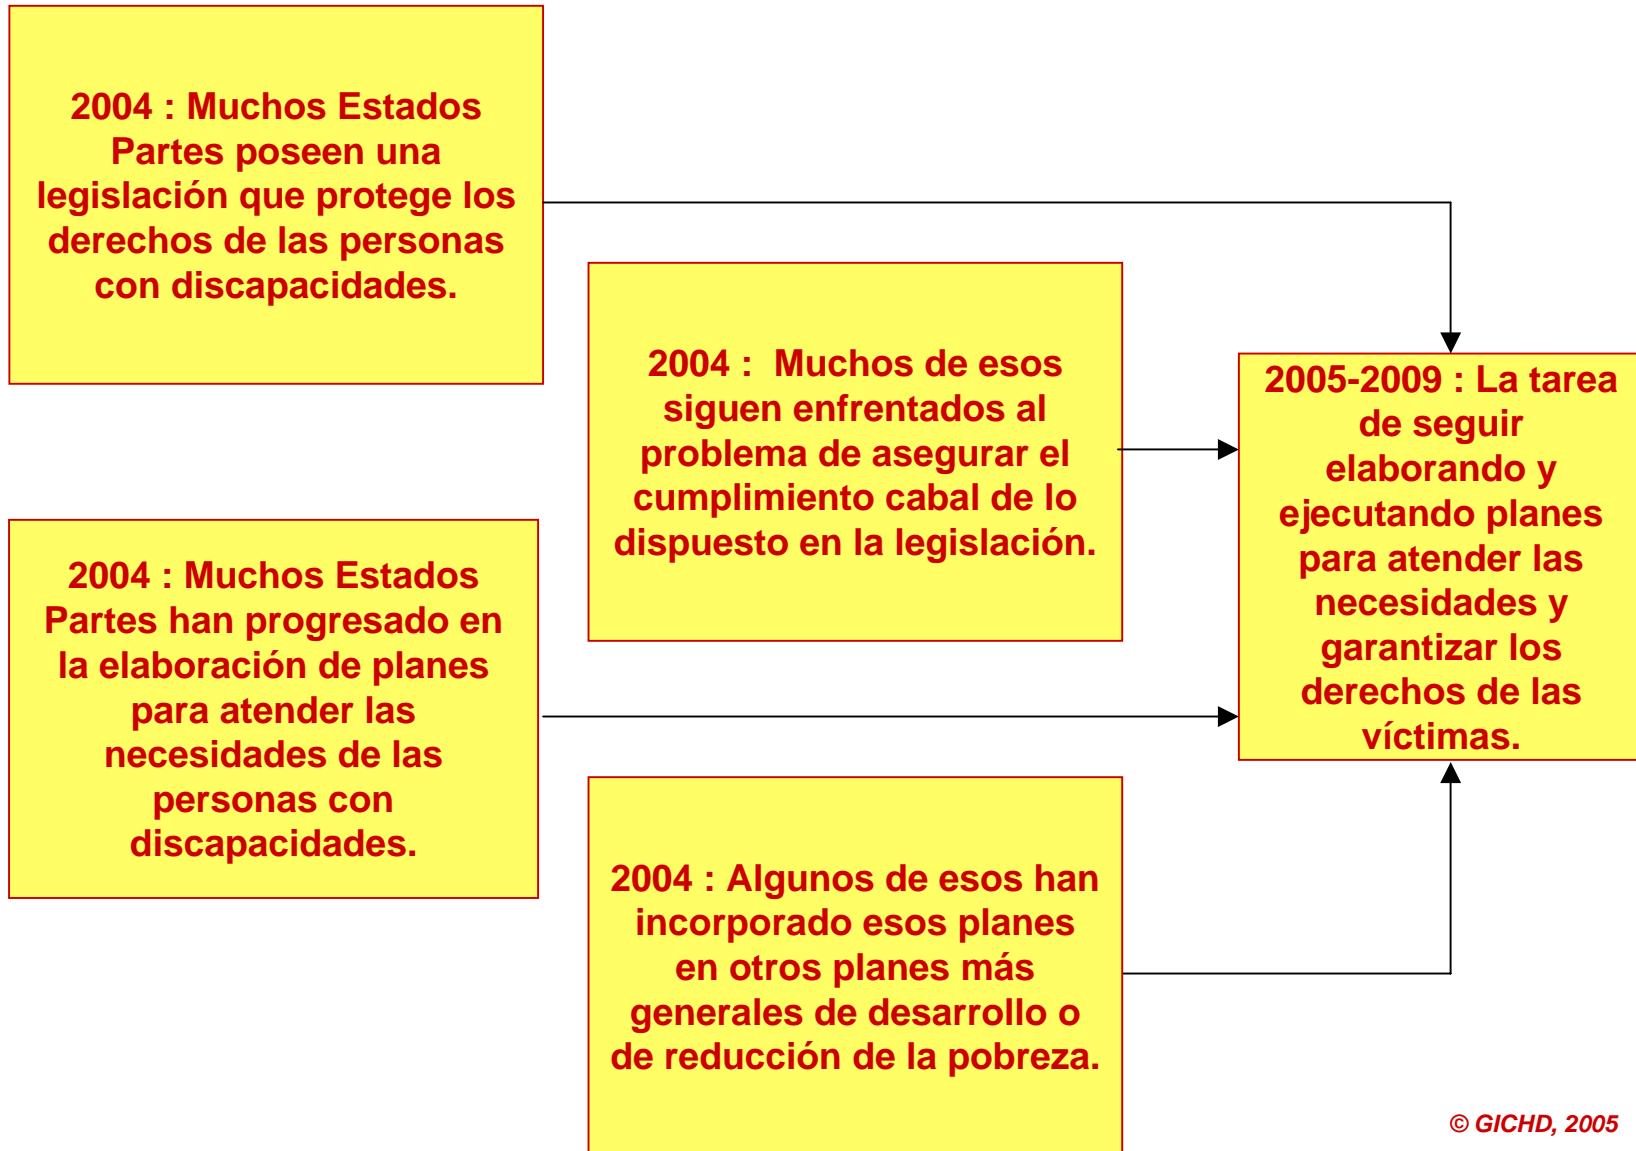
2004 : Muchos Estados Partes poseen una legislación que protege los derechos de las personas con discapacidades.

2004 : Muchos de esos siguen enfrentados al problema de asegurar el cumplimiento cabal de lo dispuesto en la legislación.

2005-2009 : La tarea de seguir elaborando y ejecutando planes para atender las necesidades y garantizar los derechos de las víctimas.

2004 : Muchos Estados Partes han progresado en la elaboración de planes para atender las necesidades de las personas con discapacidades.

2004 : Algunos de esos han incorporado esos planes en otros planes más generales de desarrollo o de reducción de la pobreza.

© GICHD, 2005